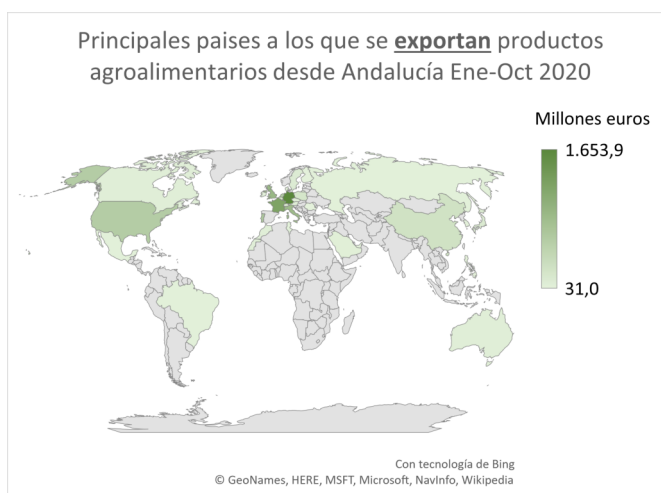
Principales paises a los que se **exportan** productos agroalimentarios desde Andalucía Ene-Oct 2020

Millones euros

1.653,9

31,0

Con tecnología de Bing
© GeoNames, HERE, MSFT, Microsoft, NavInfo, Wikipedia